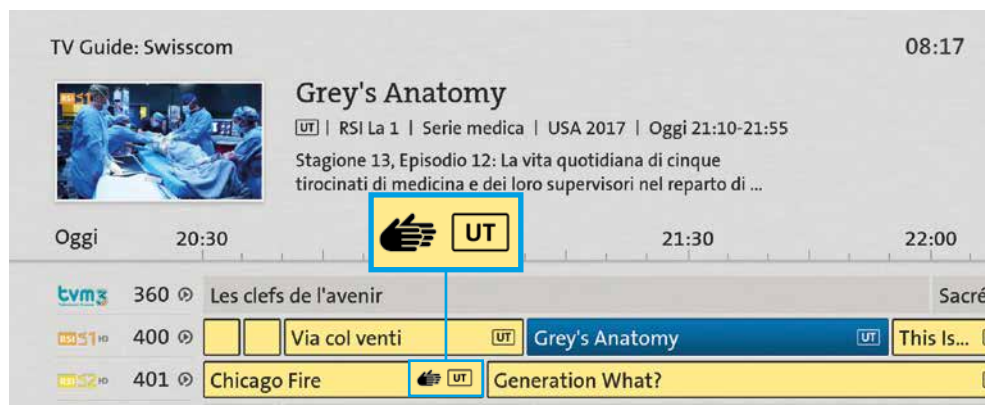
TV Guide: Swisscom

08:17

Grey's Anatomy

UT | RSI La 1 | Serie medica | USA 2017 | Oggi 21:10-21:55

Stagione 13, Episodio 12: La vita quotidiana di cinque tirocinati di medicina e dei loro supervisori nel reparto di ...

UT

Oggi 20:30 21:30 22:00

tvm3 360 Les clefs de l'avenir Sacré

RSI 1 HD 400 Via col venti UT Grey's Anatomy UT This Is...

RSI 2 HD 401 Chicago Fire UT Generation What?